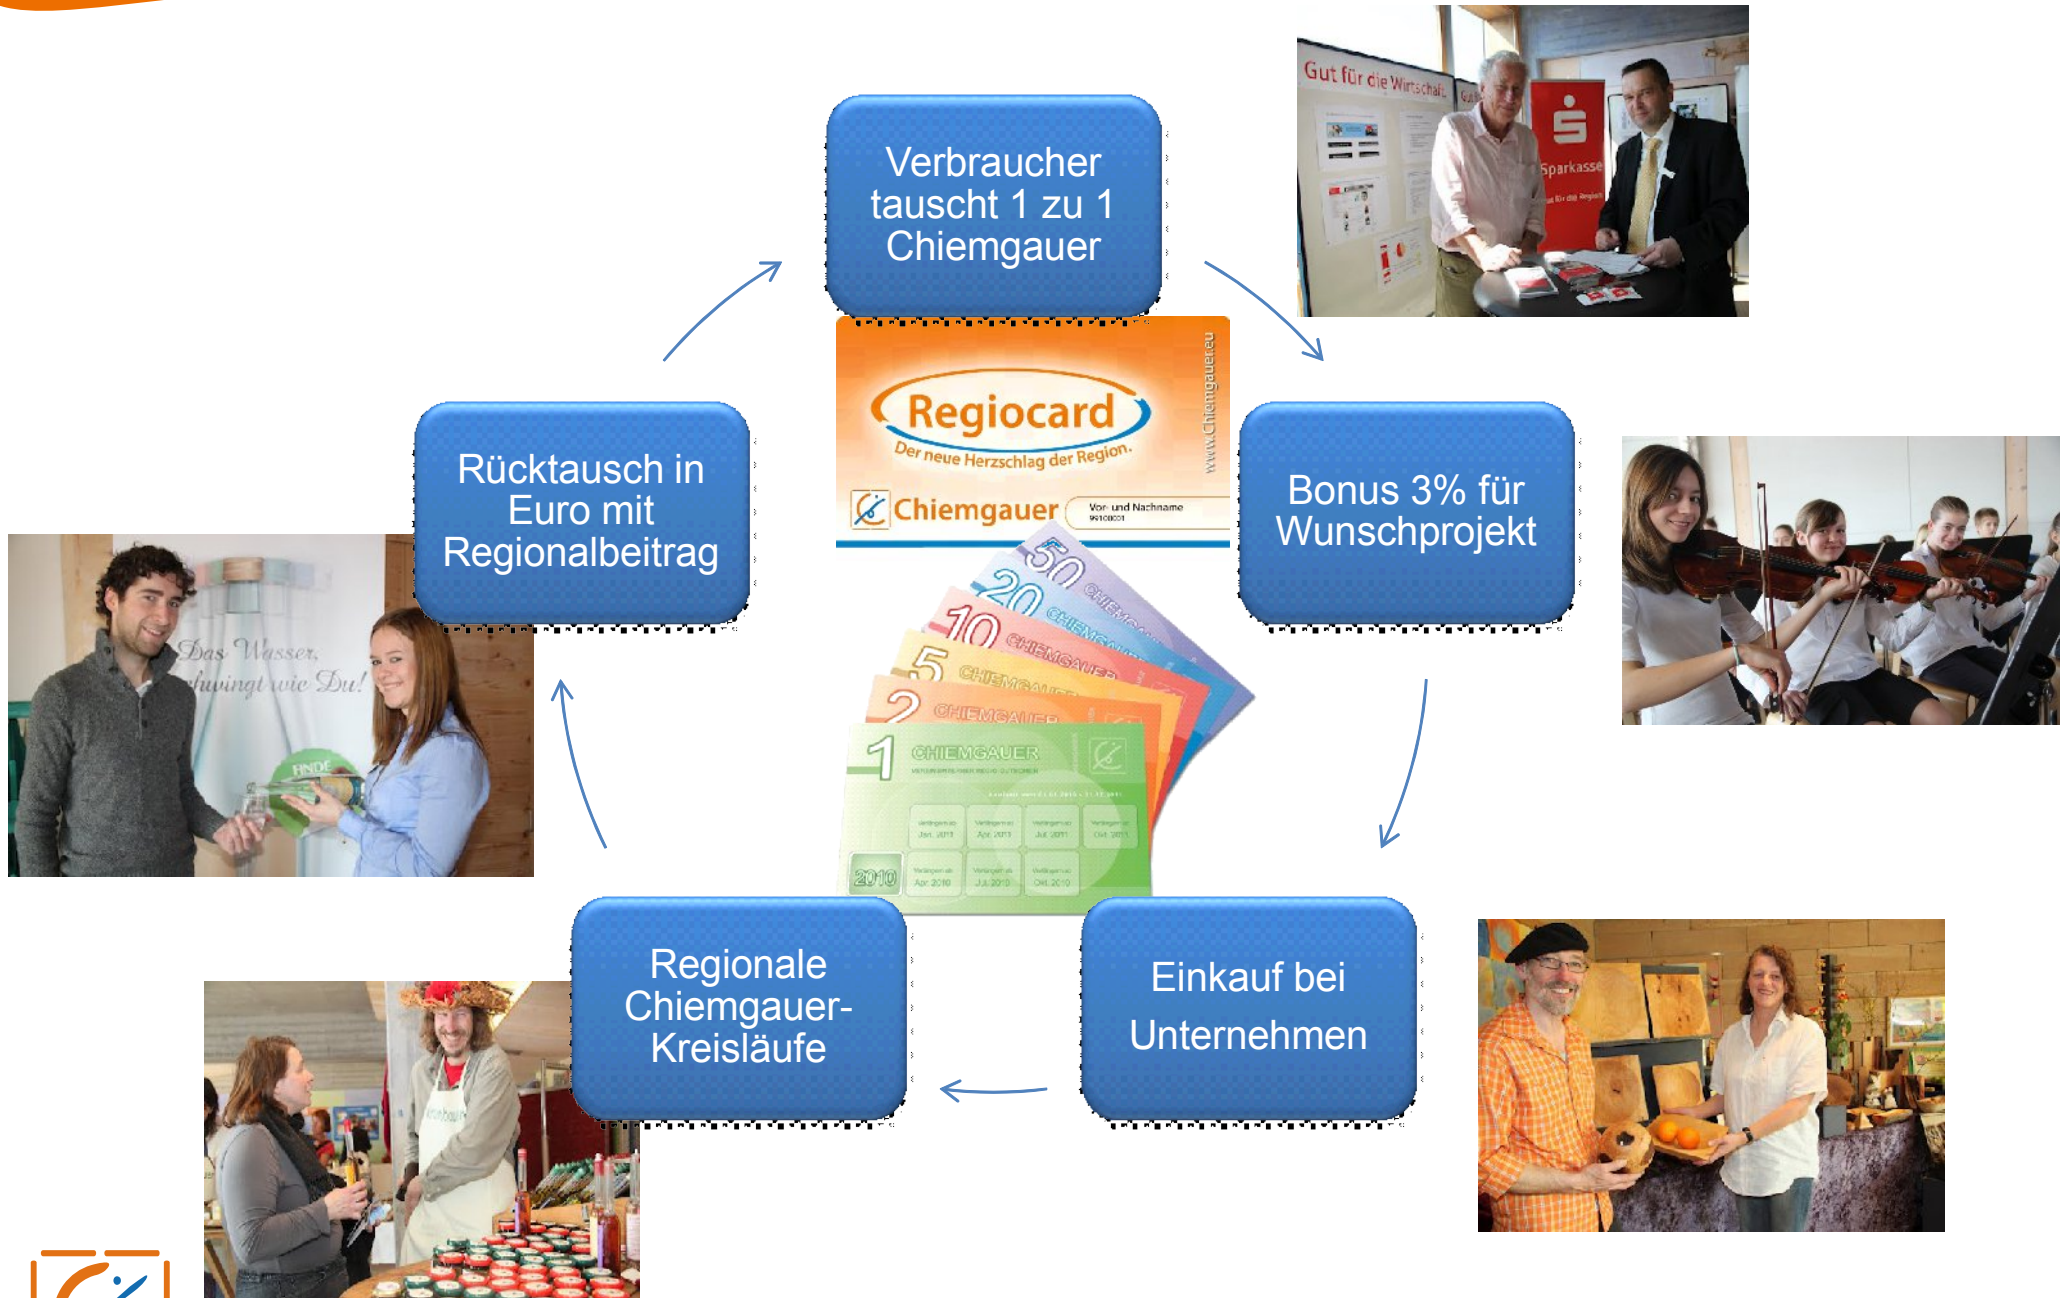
Verbraucher tauscht 1 zu 1 Chiemgauer

Gut für die Wirtschaft

Sparkasse

Regiocard

Der neue Herzschlag der Region.

Chiemgauer

Vor- und Nachname

www.chiemgauer.eu

Bonus 3% für Wunschprojekt

Rücktausch in Euro mit Regionalbeitrag

Das Wasser, schwingt wie Du!

50 CHIEMGAUER

20 CHIEMGAUER

10 CHIEMGAUER

5 CHIEMGAUER

2 CHIEMGAUER

1 CHIEMGAUER

2010

Regionale Chiemgauer-Kreisläufe

Einkauf bei Unternehmen